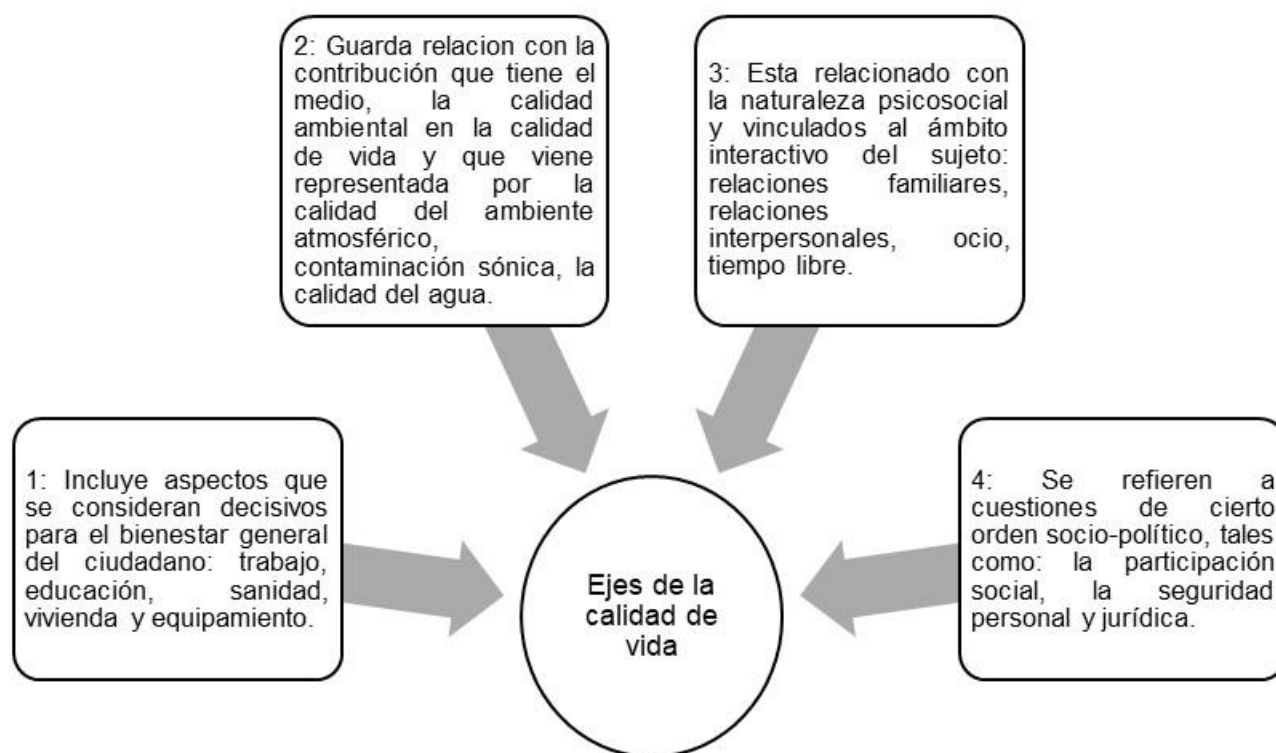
2: Guarda relacion con la contribución que tiene el medio, la calidad ambiental en la calidad de vida y que viene representada por la calidad del ambiente atmosférico, contaminación sónica, la calidad del agua.

3: Esta relacionado con la naturaleza psicosocial y vinculados al ámbito interactivo del sujeto: relaciones familiares, relaciones interpersonales, ocio, tiempo libre.

1: Incluye aspectos que se consideran decisivos para el bienestar general del ciudadano: trabajo, educación, sanidad, vivienda y equipamiento.

Ejes de la calidad de vida

4: Se refieren a cuestiones de cierto orden socio-político, tales como: la participación social, la seguridad personal y jurídica.